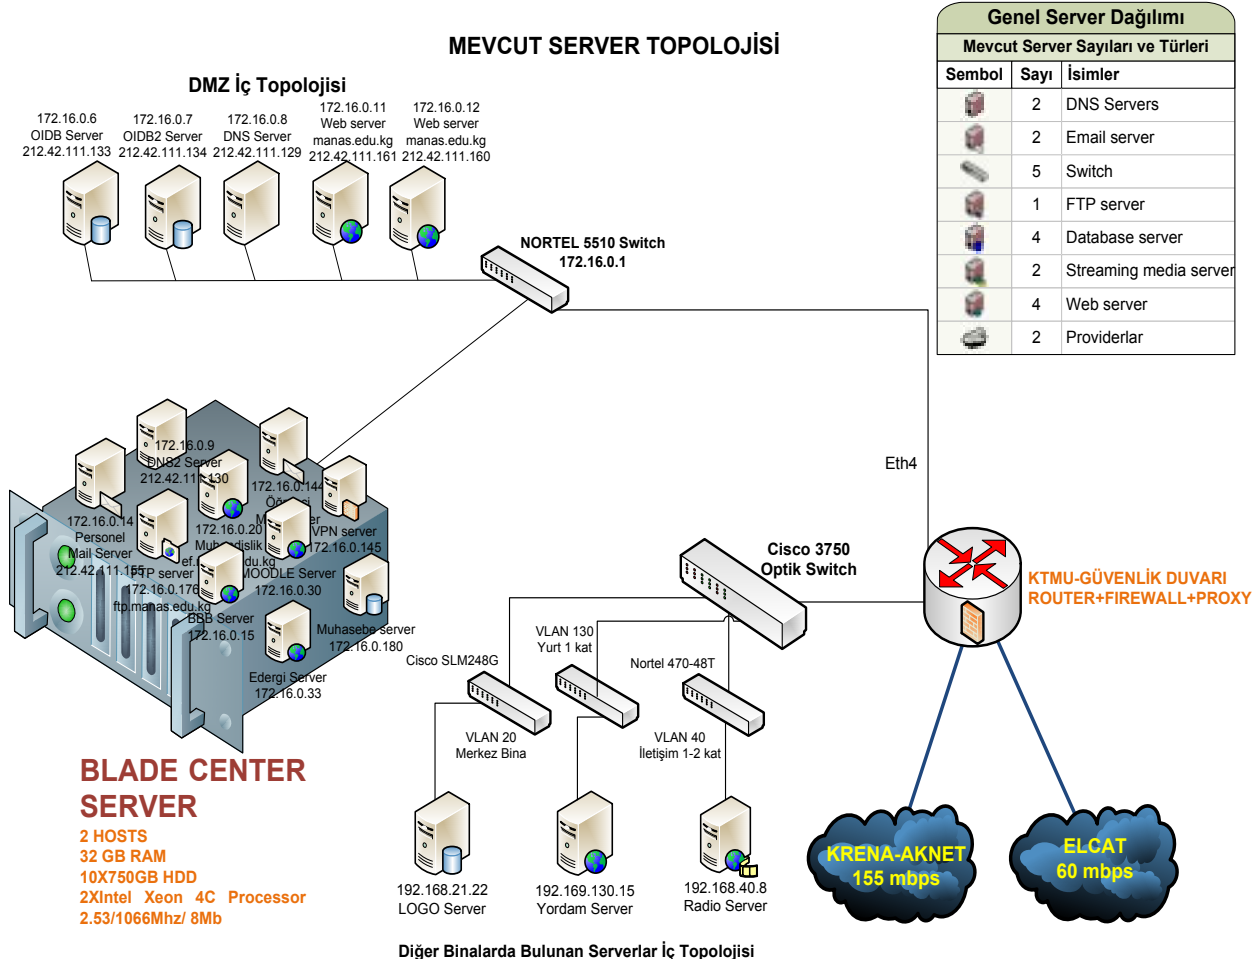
MEVCUT SERVER TOPOLOJİSİ

DMZ İç Topolojisi

172.16.0.6
OIDB Server
212.42.111.133

172.16.0.7
OIDB2 Server
212.42.111.134

172.16.0.8
DNS Server
212.42.111.129

172.16.0.11
Web server
manas.edu.kg
212.42.111.161

172.16.0.12
Web server
manas.edu.kg
212.42.111.160

NORTEL 5510 Switch
172.16.0.1

Genel Server Dağılımı

Mevcut Server Sayıları ve Türleri

| Sembol | Sayı | İsimler |
|---|---|---|
| | 2 | DNS Servers |
| | 2 | Email server |
| | 5 | Switch |
| | 1 | FTP server |
| | 4 | Database server |
| | 2 | Streaming media server |
| | 4 | Web server |
| | 2 | Providerlar |

172.16.0.9
DNS2 Server
212.42.111.130

172.16.0.144
Öğ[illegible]
M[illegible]er

172.16.0.14
Personel
Mail Server
212.42.111.155

172.16.0.20
Muh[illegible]dislik
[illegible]ef.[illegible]du.kg

VPN server
172.16.0.145

FTP server
172.16.0.176
ftp.manas.edu.kg

MOODLE Server
172.16.0.30

BBB Server
172.16.0.15

Muhasebe server
172.16.0.180

Edergi Server
172.16.0.33

Eth4

Cisco 3750
Optik Switch

KTMU-GÜVENLİK DUVARI
ROUTER+FIREWALL+PROXY

VLAN 130
Yurt 1 kat

Cisco SLM248G

Nortel 470-48T

VLAN 20
Merkez Bina

VLAN 40
İletişim 1-2 kat

BLADE CENTER
SERVER
2 HOSTS
32 GB RAM
10X750GB HDD
2XIntel Xeon 4C Processor
2.53/1066Mhz/ 8Mb

192.168.21.22
LOGO Server

192.169.130.15
Yordam Server

192.168.40.8
Radio Server

KRENA-AKNET
155 mbps

ELCAT
60 mbps

Diğer Binalarda Bulunan Serverlar İç Topolojisi